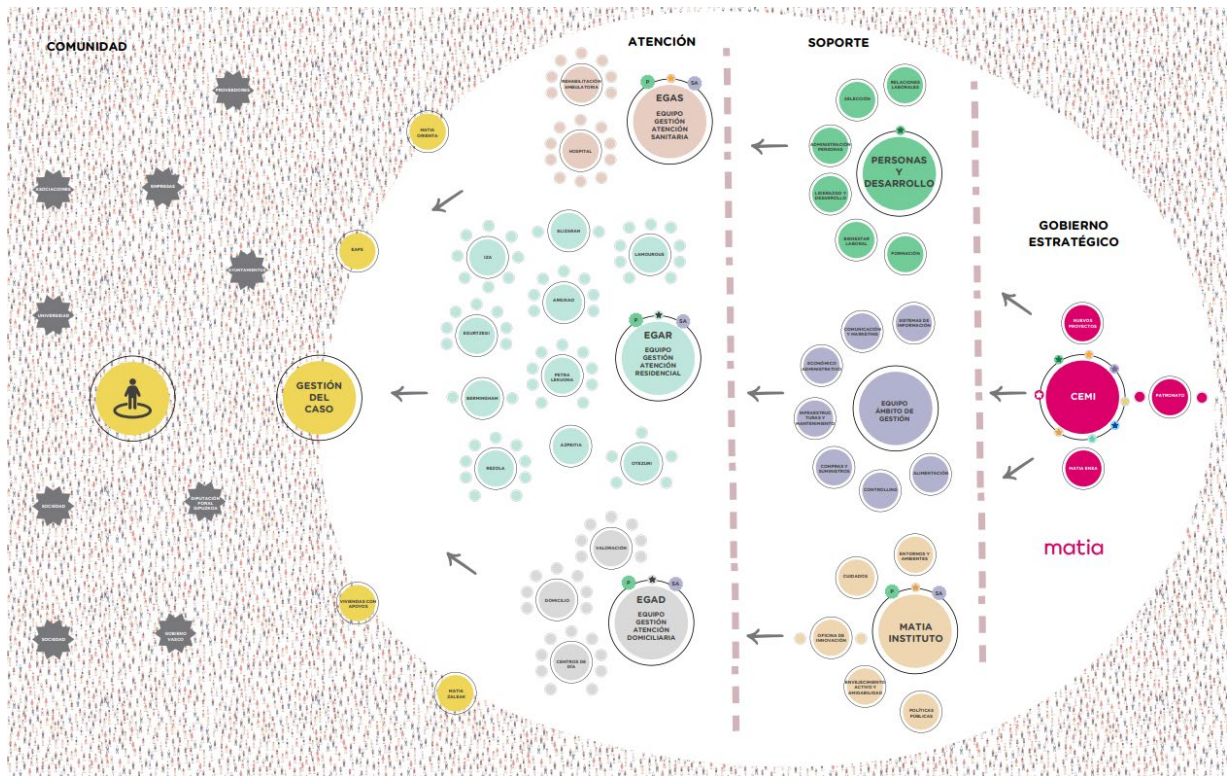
COMUNIDAD

ATENCIÓN

SOPORTE

GOBIERNO ESTRATÉGICO

PROVEEDORES

MATIA GIRBATIA

ASOCIACIONES

EMPRESAS

EAPS

AYUNTAMIENTOS

UNIVERSIDAD

GESTIÓN DEL CASO

SOCIEDAD

DIPUTACIÓN FORAL GIPUZKOA

VIVIENDAS CON APOYOS

SOCIEDAD

GOBIERNO VASCO

MATIA ZALEAK

REHABILITACIÓN AMBULATORIA

HOSPITAL

P

SA

EGAS
EQUIPO GESTIÓN ATENCIÓN SANITARIA

IZA

ELIZARAN

LAMOUROUS

ARGIXAO

TXURTXELI

EGAR
EQUIPO GESTIÓN ATENCIÓN RESIDENCIAL

PETRA LEKUONA

BERMINGHAM

AIZPITIA

REZOLA

OTEZURI

VALORACIÓN

DOMICILIO

EGAD
EQUIPO GESTIÓN ATENCIÓN DOMICILIARIA

CENTROS DE DÍA

SELECCIÓN

RELACIONES LABORALES

ADMINISTRACIÓN PERSONAS

PERSONAS Y DESARROLLO

LIDERAZGO Y DESARROLLO

BIENESTAR LABORAL

FORMACIÓN

COMUNICACIÓN Y MARKETING

SISTEMAS DE INFORMACIÓN

ECONÓMICO ADMINISTRATIVO

EQUIPO ÁMBITO DE GESTIÓN

INFRAESTRUCTURAS Y MANTENIMIENTO

COMPRAS Y SUMINISTROS

CONTROLLING

ALIMENTACIÓN

NUEVOS PROYECTOS

CEMI

PATRONATO

MATIA EMEA

matia

ENTORNOS Y AMBIENTES

CUIDADOS

OFICINA DE INNOVACIÓN

MATIA INSTITUTO

ENVEJECIMIENTO ACTIVO Y AMIGABILIDAD

POLÍTICAS PÚBLICAS